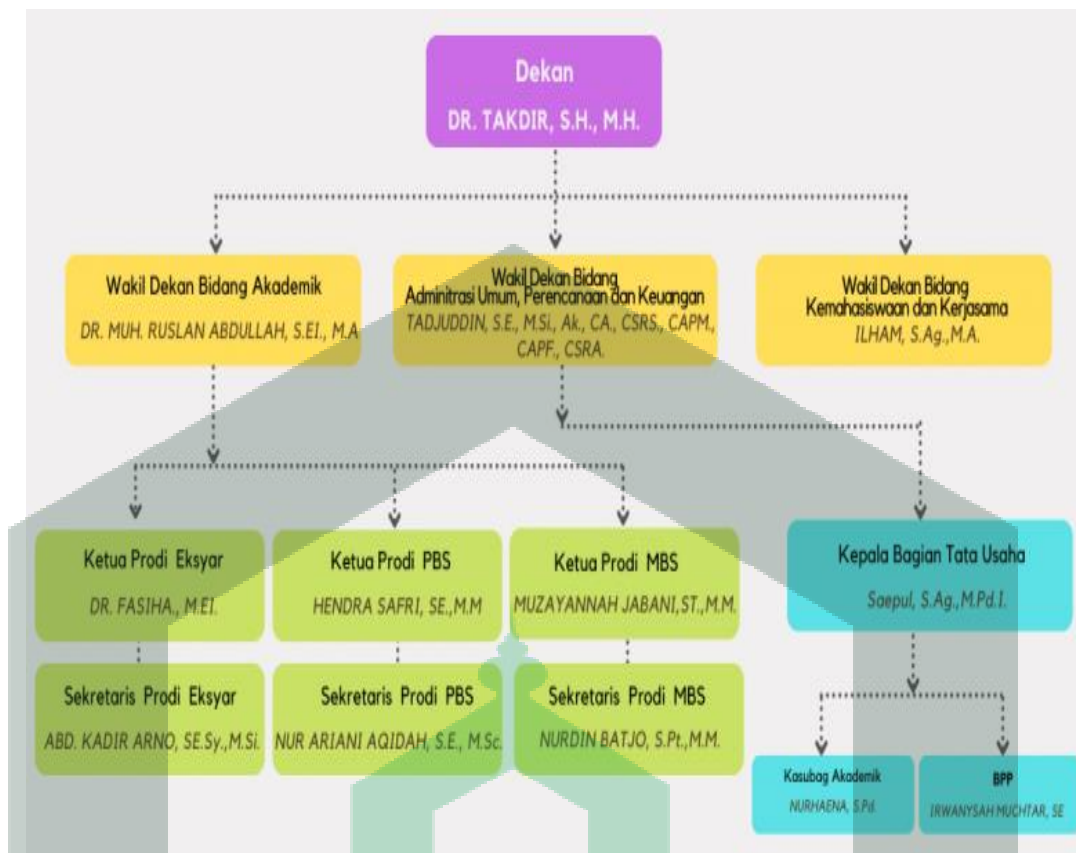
Dekan
DR. TAKDIR, S.H., M.H.

Wakil Dekan Bidang Akademik
DR. MUH. RUSLAN ABDULLAH, S.EI., M.A

Wakil Dekan Bidang Adminitrasi Umum, Perencanaan dan Keuangan
TADJUDDIN, S.E., M.Si., Ak., CA., CSRS., CAPM., CAPF., CSRA.

Wakil Dekan Bidang Kemahasiswaan dan Kerjasama
ILHAM, S.Ag.,M.A.

Ketua Prodi Eksyar
DR. FASIHA., M.EI.

Ketua Prodi PBS
HENDRA SAFRI, SE.,M.M

Ketua Prodi MBS
MUZAYANNAH JABANI, ST.,M.M.

Kepala Bagian Tata Usaha
Saepul, S.Ag.,M.Pd.I.

Sekretaris Prodi Eksyar
ABD. KADIR ARNO, SE.Sy.,M.Si.

Sekretaris Prodi PBS
NUR ARIANI AQIDAH, S.E., M.Sc.

Sekretaris Prodi MBS
NURDIN BATJO, S.Pt.,M.M.

Kasubag Akademik
NURHAENA, S.Pd

BPP
IRWANYSAH MUCHTAR, SE